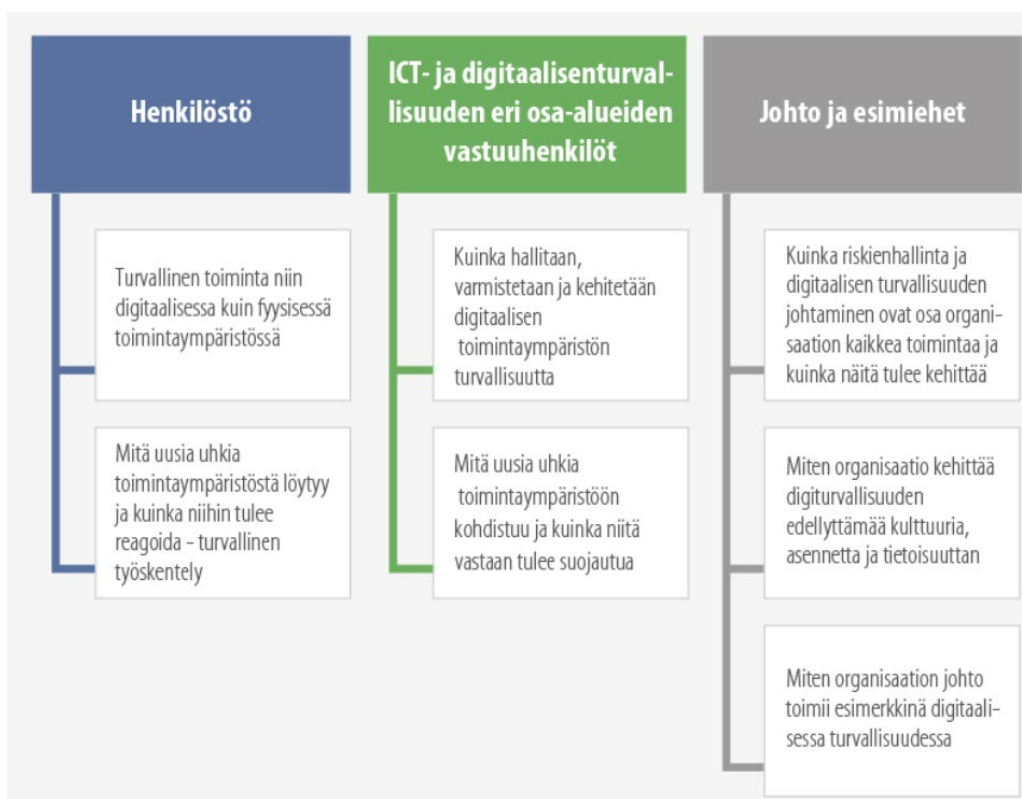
Henkilöstö

Turvallinen toiminta niin digitaalisessa kuin fyysisessä toimintaympäristössä

Mitä uusia uhkia toimintaympäristöstä löytyy ja kuinka niihin tulee reagoida – turvallinen työskentely

ICT- ja digitaalisenturvallisuuden eri osa-alueiden vastuuhenkilöt

Kuinka hallitaan, varmistetaan ja kehitetään digitaalisen toimintaympäristön turvallisuutta

Mitä uusia uhkia toimintaympäristöön kohdistuu ja kuinka niitä vastaan tulee suojautua

Johto ja esimiehet

Kuinka riskienhallinta ja digitaalisen turvallisuuden johtaminen ovat osa organisaation kaikkea toimintaa ja kuinka näitä tulee kehittää

Miten organisaatio kehittää digiturvallisuuden edellyttämää kulttuuria, asennetta ja tietoisuuttan

Miten organisaation johto toimii esimerkkinä digitaalisessa turvallisuudessa